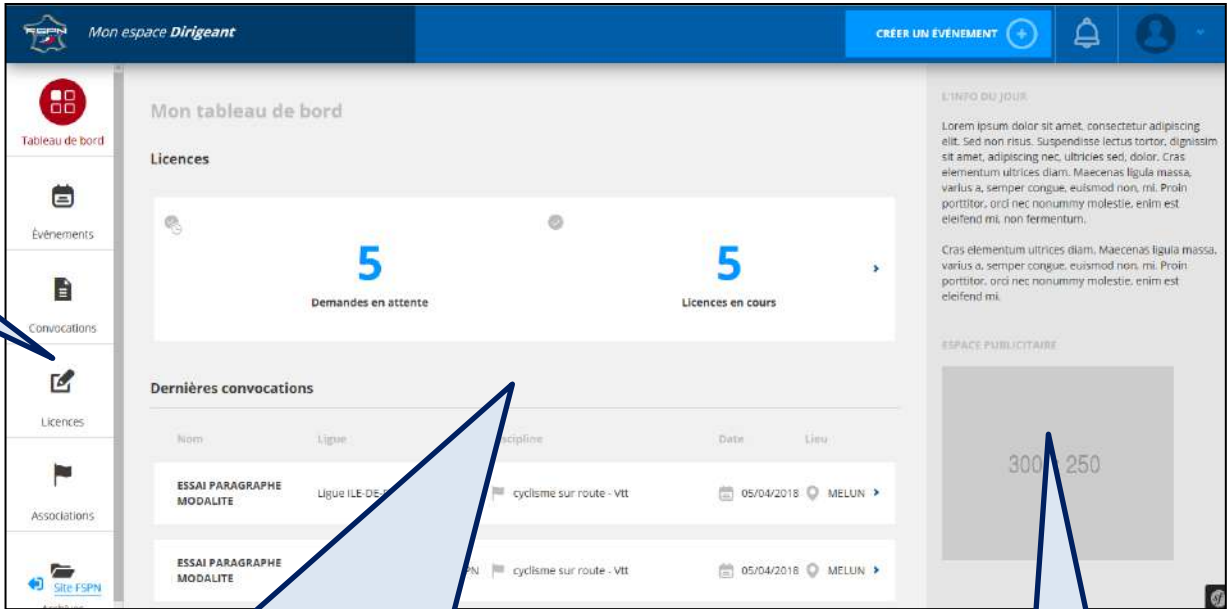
FSPN Mon espace Dirigeant

CRÉER UN ÉVÉNEMENT

Tableau de bord

Événements

Convocations

Licences

Associations

Site FSPN

Mon tableau de bord

Licences

5
Demandes en attente

5
Licences en cours

Dernières convocations

| Nom | Ligue | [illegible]scipline | Date | Lieu |
|---|---|---|---|---|
| ESSAI PARAGRAPHE MODALITE | Ligue ILE-DE-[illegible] | cyclisme sur route - Vtt | 05/04/2018 | MELUN |
| ESSAI PARAGRAPHE MODALITE | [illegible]PN | cyclisme sur route - Vtt | 05/04/2018 | MELUN |

L'INFO DU JOUR

Lorem ipsum dolor sit amet, consectetur adipiscing elit. Sed non risus. Suspendisse lectus tortor, dignissim sit amet, adipiscing nec, ultricies sed, dolor. Cras elementum ultrices diam. Maecenas ligula massa, varius a, semper congue, euismod non, mi. Proin porttitor, orci nec nonummy molestie, enim est eleifend mi, non fermentum.

Cras elementum ultrices diam. Maecenas ligula massa, varius a, semper congue, euismod non, mi. Proin porttitor, orci nec nonummy molestie, enim est eleifend mi.

ESPACE PUBLICITAIRE

300 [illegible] 250